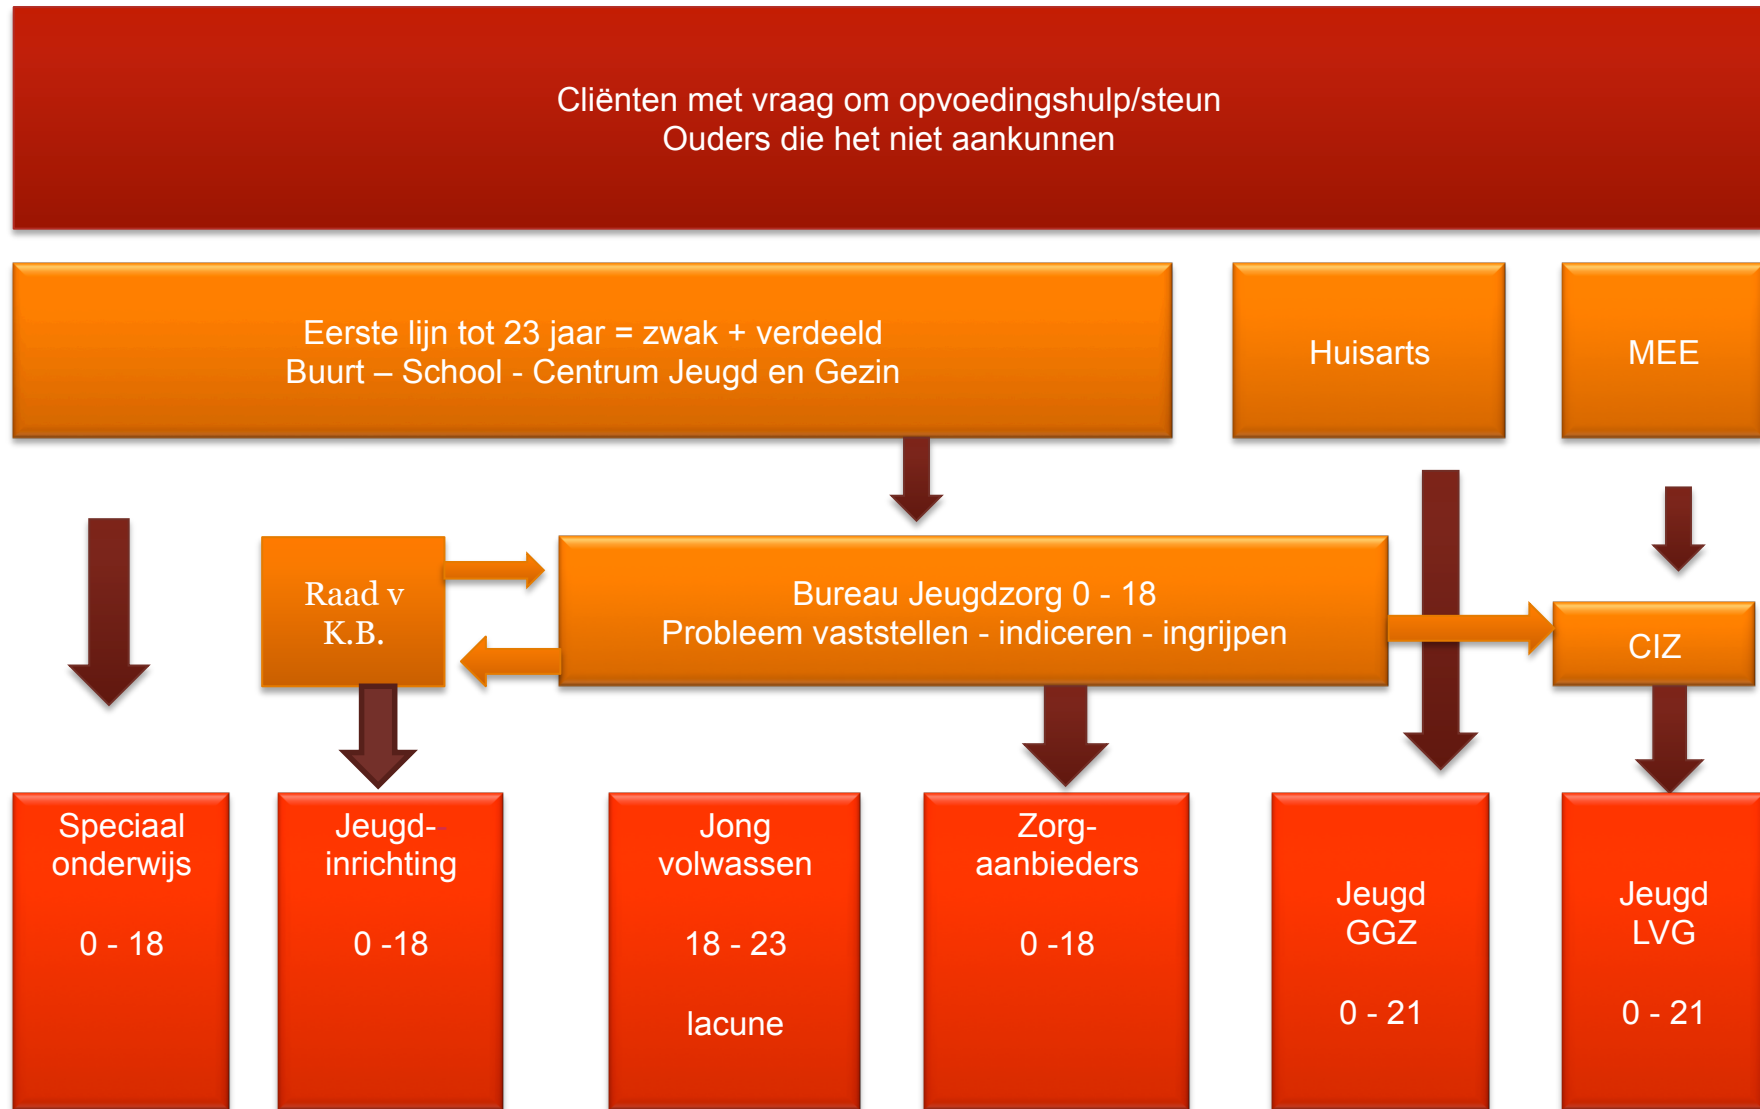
Cliënten met vraag om opvoedingshulp/steun
Ouders die het niet aankunnen

Eerste lijn tot 23 jaar = zwak + verdeeld
Buurt – School - Centrum Jeugd en Gezin

Huisarts

MEE

Raad v K.B.

Bureau Jeugdzorg 0 - 18
Probleem vaststellen - indiceren - ingrijpen

CIZ

Speciaal onderwijs

0 - 18

Jeugd-inrichting

0 -18

Jong volwassen

18 - 23

lacune

Zorg-aanbieders

0 -18

Jeugd GGZ

0 - 21

Jeugd LVG

0 - 21